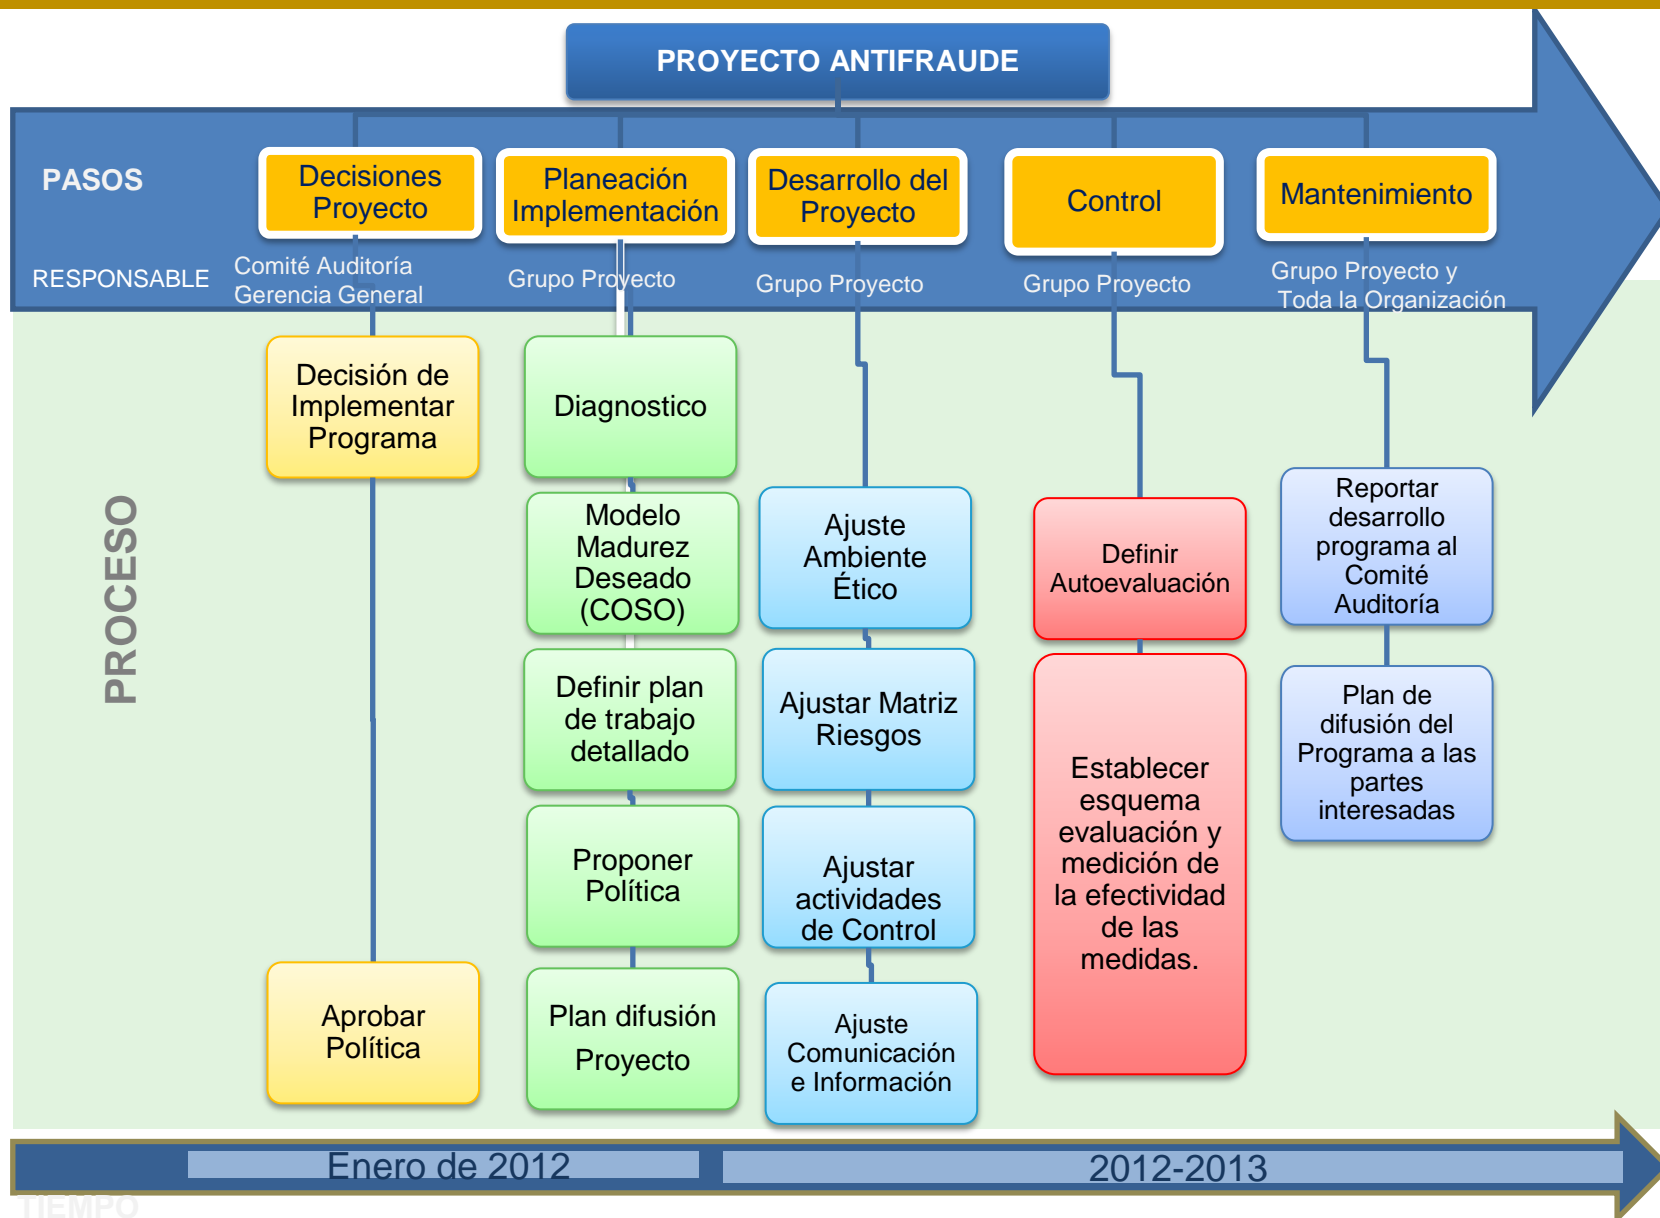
PROYECTO ANTIFRAUDE

PASOS

Decisiones Proyecto

Planeación Implementación

Desarrollo del Proyecto

Control

Mantenimiento

RESPONSABLE

Comité Auditoría Gerencia General

Grupo Proyecto

Grupo Proyecto

Grupo Proyecto

Grupo Proyecto y Toda la Organización

PROCESO

Decisión de Implementar Programa

Aprobar Política

Diagnostico

Modelo Madurez Deseado (COSO)

Definir plan de trabajo detallado

Proponer Política

Plan difusión Proyecto

Ajuste Ambiente Ético

Ajustar Matriz Riesgos

Ajustar actividades de Control

Ajuste Comunicación e Información

Definir Autoevaluación

Establecer esquema evaluación y medición de la efectividad de las medidas.

Reportar desarrollo programa al Comité Auditoría

Plan de difusión del Programa a las partes interesadas

Enero de 2012

2012-2013

TIEMPO